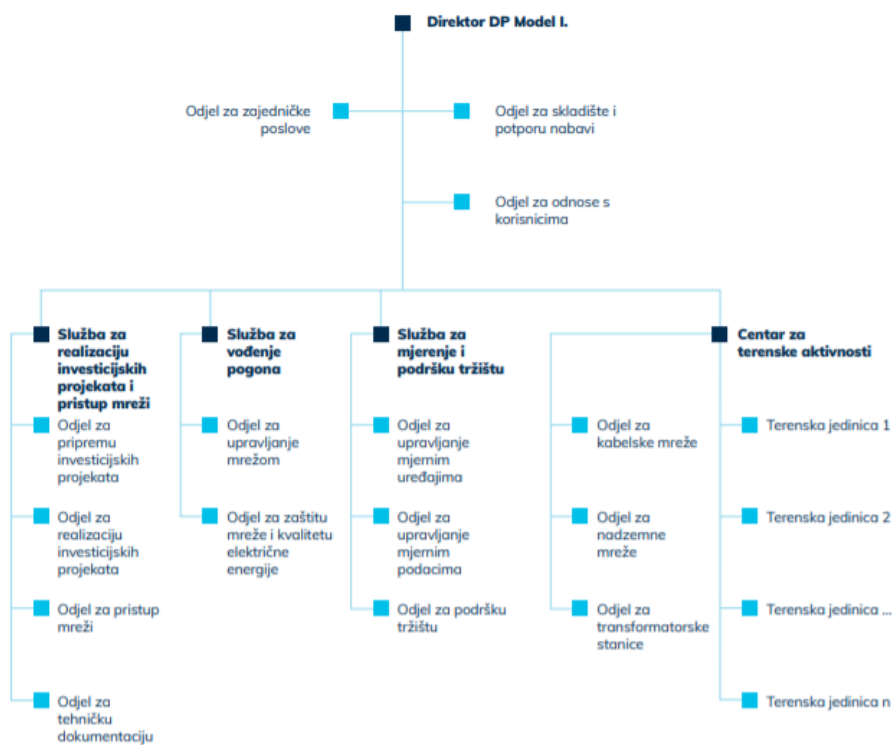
Direktor DP Model I.

Odjel za zajedničke poslove

Odjel za skladište i potporu nabavi

Odjel za odnose s korisnicima

Služba za realizaciju investicijskih projekata i pristup mreži

Odjel za pripremu investicijskih projekata

Odjel za realizaciju investicijskih projekata

Odjel za pristup mreži

Odjel za tehničku dokumentaciju

Služba za vođenje pogona

Odjel za upravljanje mrežom

Odjel za zaštitu mreže i kvalitetu električne energije

Služba za mjerenje i podršku tržištu

Odjel za upravljanje mjernim uređajima

Odjel za upravljanje mjernim podacima

Odjel za podršku tržištu

Odjel za kabelske mreže

Odjel za nadzemne mreže

Odjel za transformatorske stanice

Centar za terenske aktivnosti

Terenska jedinica 1

Terenska jedinica 2

Terenska jedinica ...

Terenska jedinica n